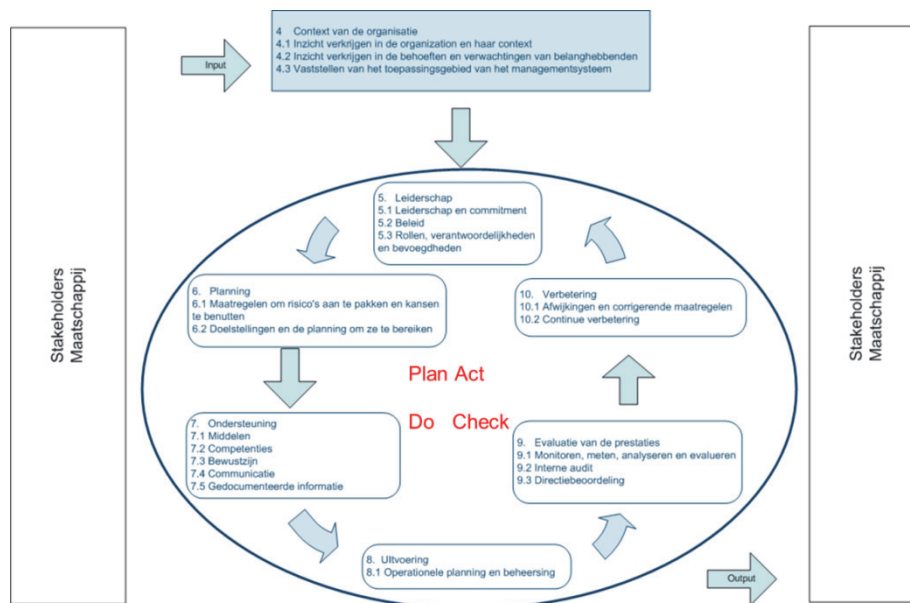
Stakeholders
Maatschappij

Input

4 Context van de organisatie
4.1 Inzicht verkrijgen in de organization and haar context
4.2 Inzicht verkrijgen in de behoeften en verwachtingen van belanghebbenden
4.3 Vaststellen van het toepassingsgebied van het managementsysteem

5. Leiderschap
5.1 Leiderschap en commitment
5.2 Beleid
5.3 Rollen, verantwoordelijkheden en bevoegdheden

6. Planning
6.1 Maatregelen om risico's aan te pakken en kansen te benutten
6.2 Doelstellingen en de planning om ze te bereiken

10. Verbetering
10.1 Afwijkingen en corrigerende maatregelen
10.2 Continue verbetering

Plan Act
Do Check

7. Ondersteuning
7.1 Middelen
7.2 Competenties
7.3 Bewustzijn
7.4 Communicatie
7.5 Gedocumenteerde informatie

9. Evaluatie van de prestaties
9.1 Monitoren, meten, analyseren en evalueren
9.2 Interne audit
9.3 Directiebeoordeling

8. Uitvoering
8.1 Operationele planning en beheersing

Output

Stakeholders
Maatschappij